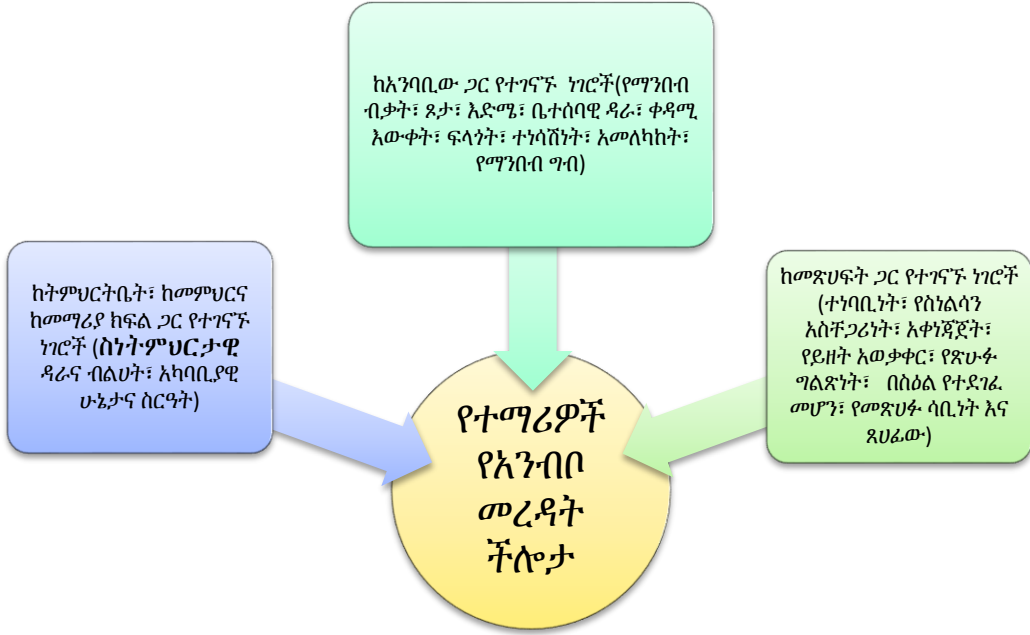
ከአንባቢው ጋር የተገናኙ ነገሮች(የማንበብ ብቃት፣ ጾታ፣ እድሜ፣ ቤተሰባዊ ዳራ፣ ቀዳሚ እውቀት፣ ፍላጎት፣ ተነሳሽነት፣ አመለካከት፣ የማንበብ ግብ)

ከትምህርትቤት፣ ከመምህርና ከመማሪያ ክፍል ጋር የተገናኙ ነገሮች (ስነትምህርታዊ ዳራና ብልሀት፣ አካባቢያዊ ሁኔታና ስርዓት)

ከመጽሀፍት ጋር የተገናኙ ነገሮች (ተነባቢነት፣ የስነልሳን አስቸጋሪነት፣ አቀነጃጀት፣ የይዘት አወቃቀር፣ የጽሁፉ ግልጽነት፣ በስዕል የተደገፈ መሆን፣ የመጽሀፉ ሳቢነት እና ጸሀፊው)

የተማሪዎች የአንብቦ መረዳት ችሎታ